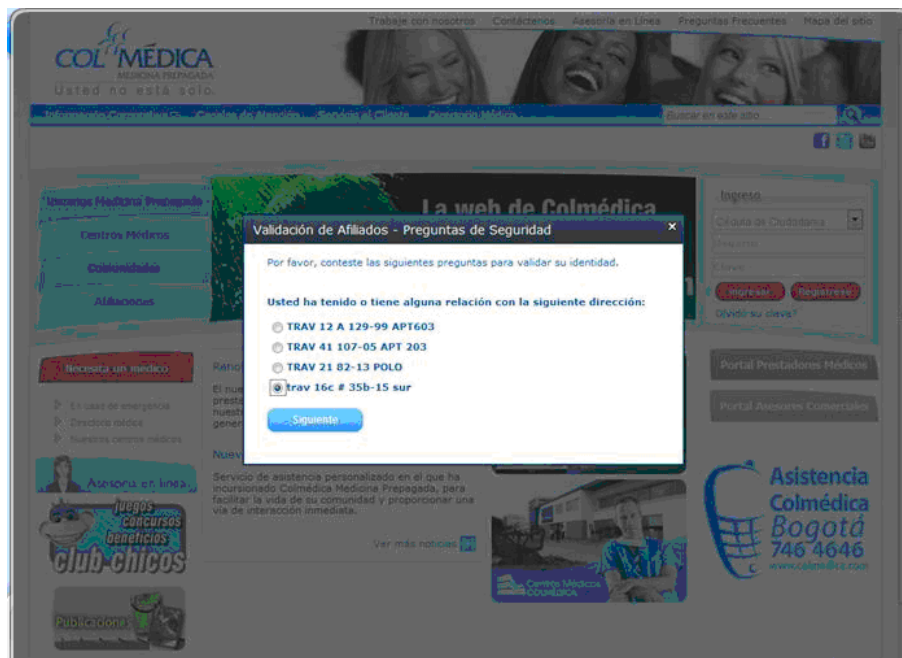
Trabaje con nosotros Contáctenos Asesoría en Línea Preguntas Frecuentes Mapa del sitio

COLMÉDICA
MEDICINA PREPAGADA
Usted no está solo.

Información Corporativa Canales de Atención Servicio al Cliente Directorio Médico

Buscar en este sitio

Usuarios Medicina Prepagada
Centros Médicos
Comunidades
Afiliaciones

La web de Colmédica

Ingreso
Cédula de Ciudadanía
Usuario
Clave
Ingresar Registrese
Olvidó su clave?

Necesita un medico
En caso de emergencia
Directorio médico
Nuestros centros médicos

Asesoria en linea

juegos
concursos
beneficios
club chicos

Publicaciones

Portal Prestadores Médicos
Portal Asesores Comerciales

Servicio de asistencia personalizado en el que ha incursionado Colmédica Medicina Prepagada, para facilitar la vida de su comunidad y proporcionar una vía de interacción inmediata.

Ver más noticias

Centro Médico COLMÉDICA

Asistencia Colmédica Bogotá 746 4646
www.colmedica.com

Validación de Afiliados - Preguntas de Seguridad

Por favor, conteste las siguientes preguntas para validar su identidad.

Usted ha tenido o tiene alguna relación con la siguiente dirección:

TRAV 12 A 129-99 APT603
TRAV 41 107-05 APT 203
TRAV 21 82-13 POLO
trav 16c # 35b-15 sur

Siguiente